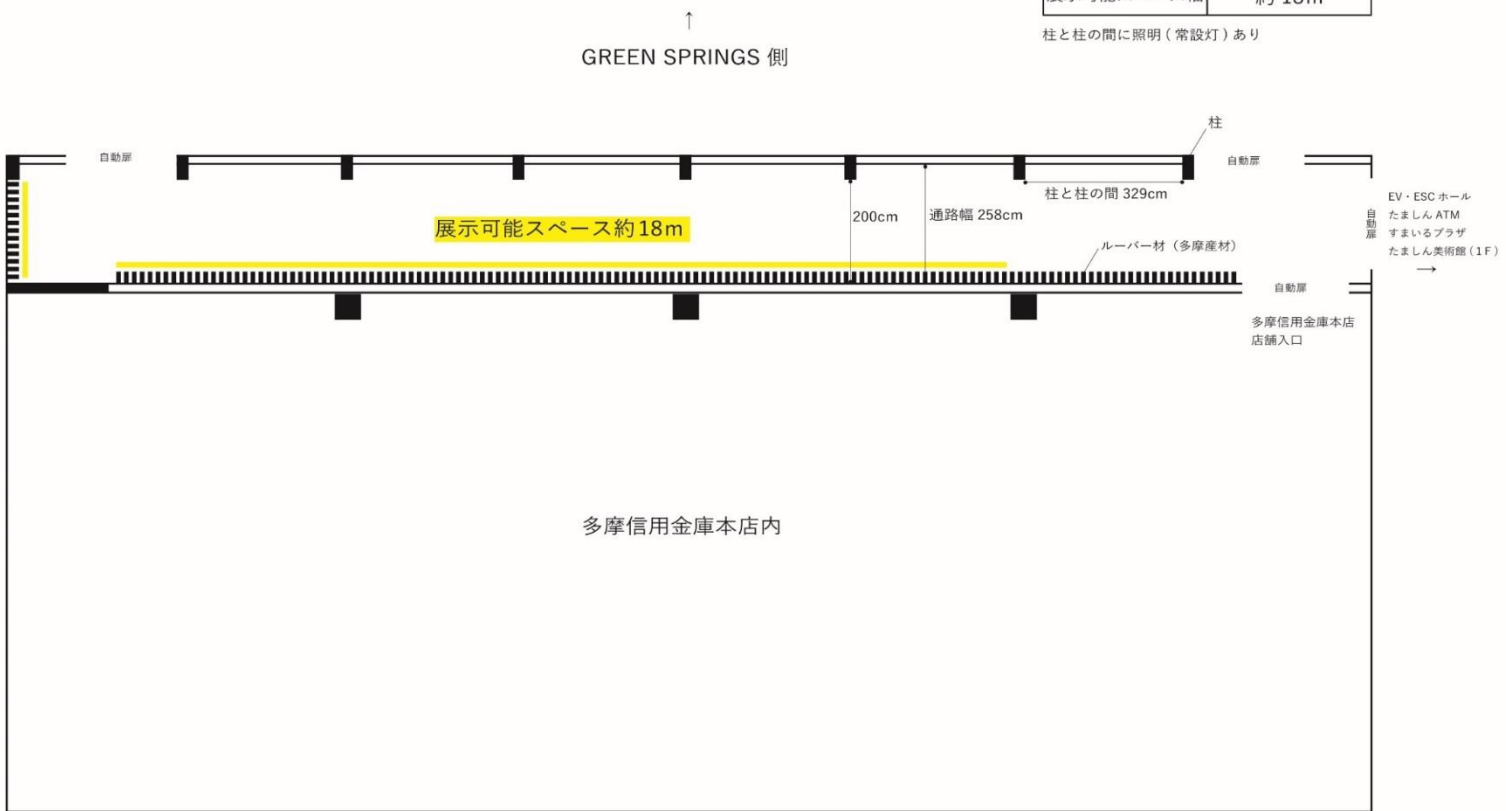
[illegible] 約 18m

柱と柱の間に照明（常設灯）あり

↑
GREEN SPRINGS 側

自動扉

柱

自動扉

柱と柱の間 329cm

EV・ESC ホール
たましん ATM
すまいるプラザ
たましん美術館（1F）
→

自動扉

展示可能スペース約18m

200cm

通路幅 258cm

ルーバー材（多摩産材）

自動扉

多摩信用金庫本店
店舗入口

多摩信用金庫本店内